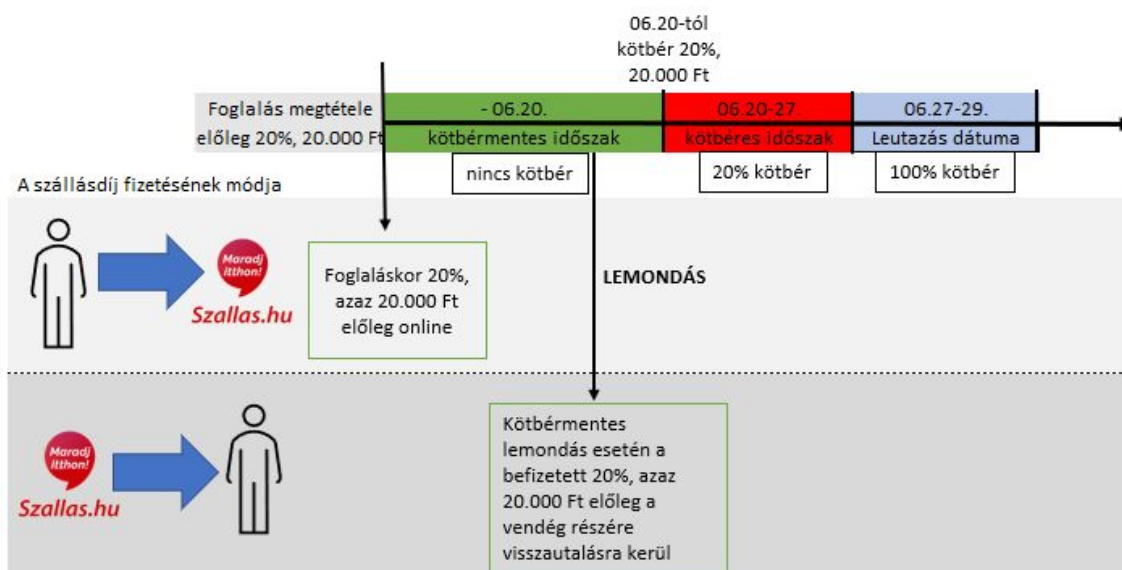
06.20-tól
kötbér 20%,
20.000 Ft

Foglalás megtétele
előleg 20%, 20.000 Ft

- 06.20.
kötbérmentes időszak

06.20-27.
kötbéres időszak

06.27-29.
Leutazás dátuma

nincs kötbér

20% kötbér

100% kötbér

A szállásdíj fizetésének módja

Maradj itthon!
Szallas.hu

Foglaláskor 20%, azaz 20.000 Ft előleg online

LEMONDÁS

Maradj itthon!
Szallas.hu

Kötbérmentes lemondás esetén a befizetett 20%, azaz 20.000 Ft előleg a vendég részére visszautalásra kerül